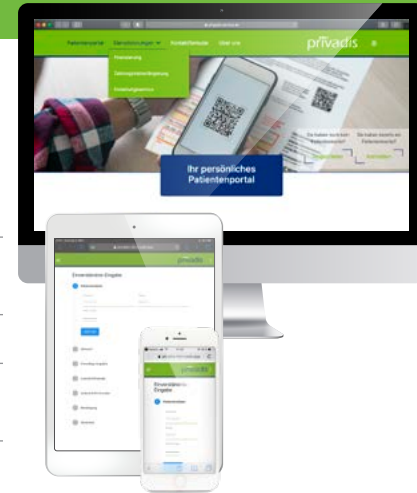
Patientenportal Dienstleistungen Kontaktformular Über uns privadis
Finanzierung
Zahlungsplanverlängerung
Einzelabrechnung
Ihr persönliches Patientenportal
Sie haben noch kein Patientenkonto?
Sie haben bereits ein Patientenkonto?
privadis
Einverständnis-Eingabe
privadis
Einverständnis-Eingabe